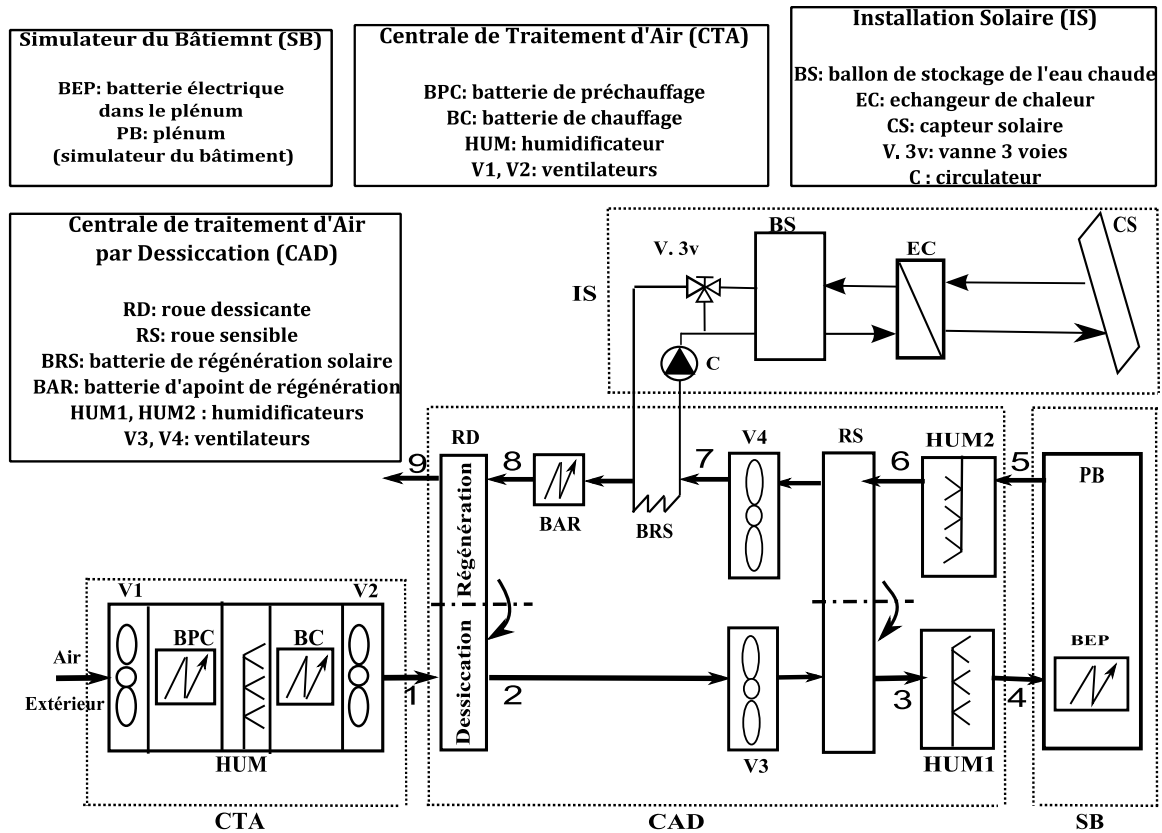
Simulateur du Bâtiemnt (SB)

BEP: batterie électrique dans le plénum
PB: plénum
(simulateur du bâtiment)

Centrale de Traitement d'Air (CTA)

BPC: batterie de préchauffage
BC: batterie de chauffage
HUM: humidificateur
V1, V2: ventilateurs

Installation Solaire (IS)

BS: ballon de stockage de l'eau chaude
EC: echangeur de chaleur
CS: capteur solaire
V. 3v: vanne 3 voies
C : circulateur

Centrale de traitement d'Air par Dessiccation (CAD)

RD: roue dessicante
RS: roue sensible
BRS: batterie de régénération solaire
BAR: batterie d'apoint de régénération
HUM1, HUM2 : humidificateurs
V3, V4: ventilateurs

IS
V. 3v
BS
EC
CS
C
RD
9
8
7
V4
RS
6
HUM2
5
PB
Régénération
BAR
BRS
V1
V2
BPC
BC
BEP
Air
Extérieur
1
Dessiccation
2
3
4
HUM
V3
HUM1
CTA
CAD
SB